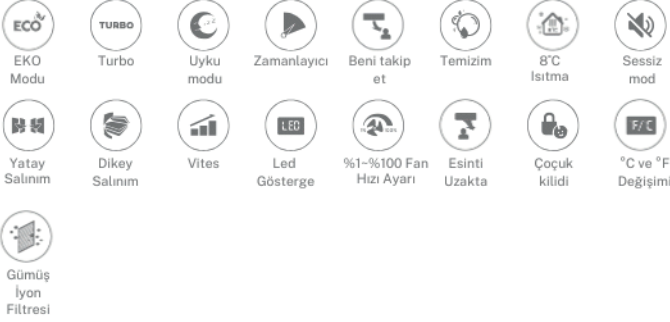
ECO EKO Modu

TURBO Turbo

Uyku modu

Zamanlayıcı

Beni takip et

Temizim

8°C Isıtma

Sessiz mod

Yatay Salınım

Dikey Salınım

Vites

LED Led Gösterge

%1-%100 Fan Hızı Ayarı

Esinti Uzakta

Çoçuk kilidi

F/C °C ve °F Değişimi

Gümüş İyon Filtresi